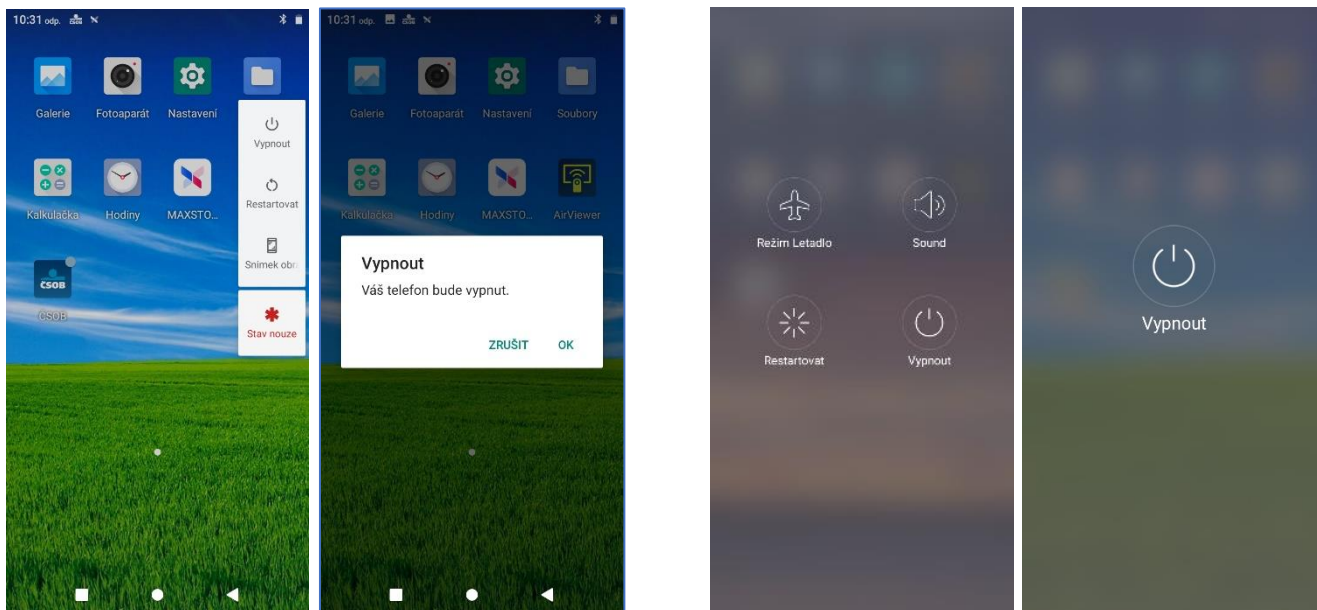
10:31 odp.

Galerie
Fotoaparát
Nastavení
Kalkulačka
Hodiny
MAXSTO...
ČSOB
ČSOB

Vypnout
Restartovat
Snímek obr
Stav nouze

10:31 odp.

Galerie
Fotoaparát
Nastavení
Soubory
Kalkulačka
Hodiny
MAXSTO...
AirViewer

Vypnout
Váš telefon bude vypnut.
ZRUŠIT
OK

Režim Letadlo
Sound
Restartovat
Vypnout

Vypnout